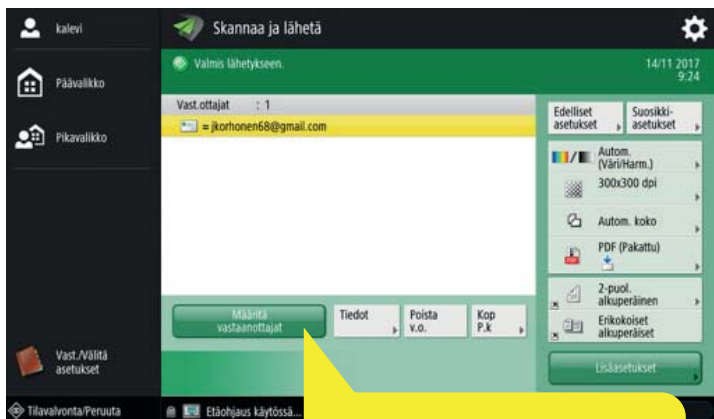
kalevi

Päävalikko

Pikavalikko

Vast./Välitä asetukset

Skannaa ja lähetä

Valmis lähetykseen.

14/11 2017
9:24

Vast.ottajat : 1

= jkorhonen68@gmail.com

Edelliset asetukset

Suosikkiasetukset

Autom. (Väri/Harm.)

300x300 dpi

Autom. koko

PDF (Pakattu)

2-puol. alkuperäinen

Erikokoiset alkuperäiset

Määritä vastaanottajat

Tiedot

Poista v.o.

Kop P.k

Lisäasetukset

Tilavalvonta/Peruuta

Etäohjaus käytössä...